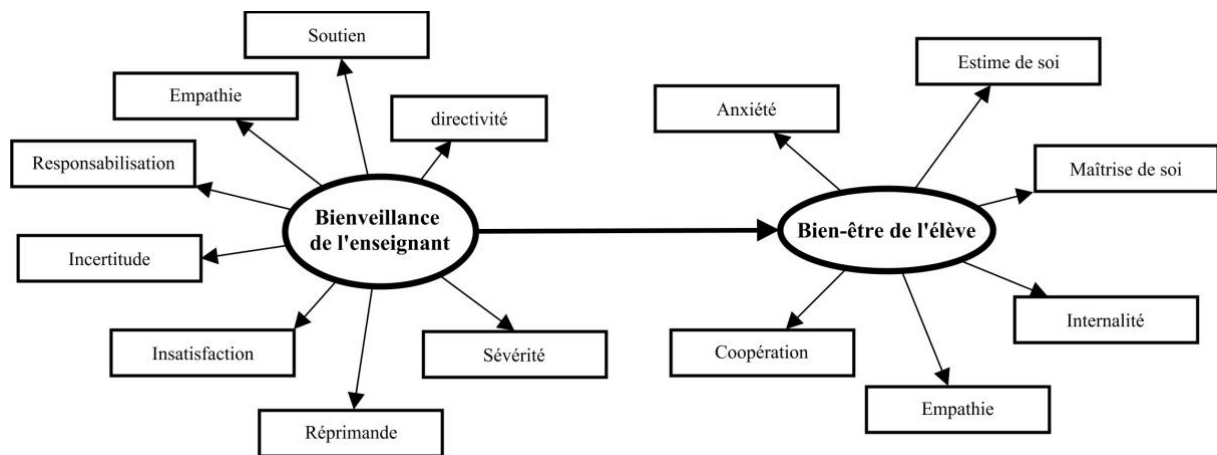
Soutien

Empathie

directivité

Responsabilisation

Bienveillance de l'enseignant

Incertitude

Insatisfaction

Sévérité

Réprimande

Estime de soi

Anxiété

Maîtrise de soi

Bien-être de l'élève

Internalité

Coopération

Empathie